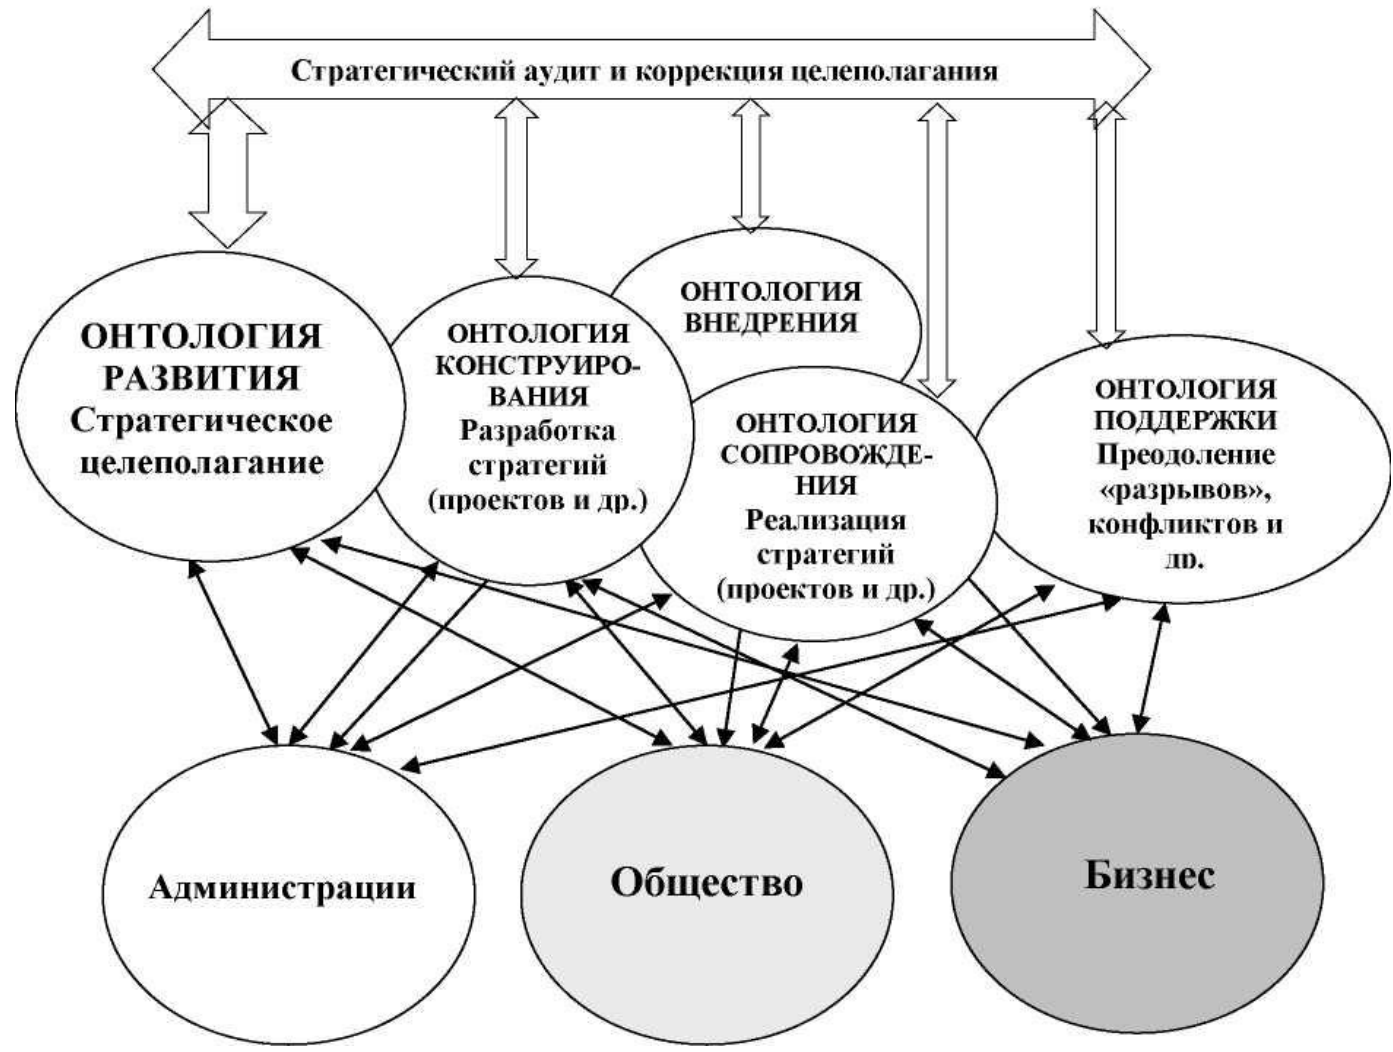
Стратегический аудит и коррекция целеполагания

ОНТОЛОГИЯ РАЗВИТИЯ Стратегическое целеполагание

ОНТОЛОГИЯ КОНСТРУИРОВАНИЯ Разработка стратегий (проектов и др.)

ОНТОЛОГИЯ ВНЕДРЕНИЯ

ОНТОЛОГИЯ СОПРОВОЖДЕНИЯ Реализация стратегий (проектов и др.)

ОНТОЛОГИЯ ПОДДЕРЖКИ Преодоление «разрывов», конфликтов и др.

Администрации

Общество

Бизнес